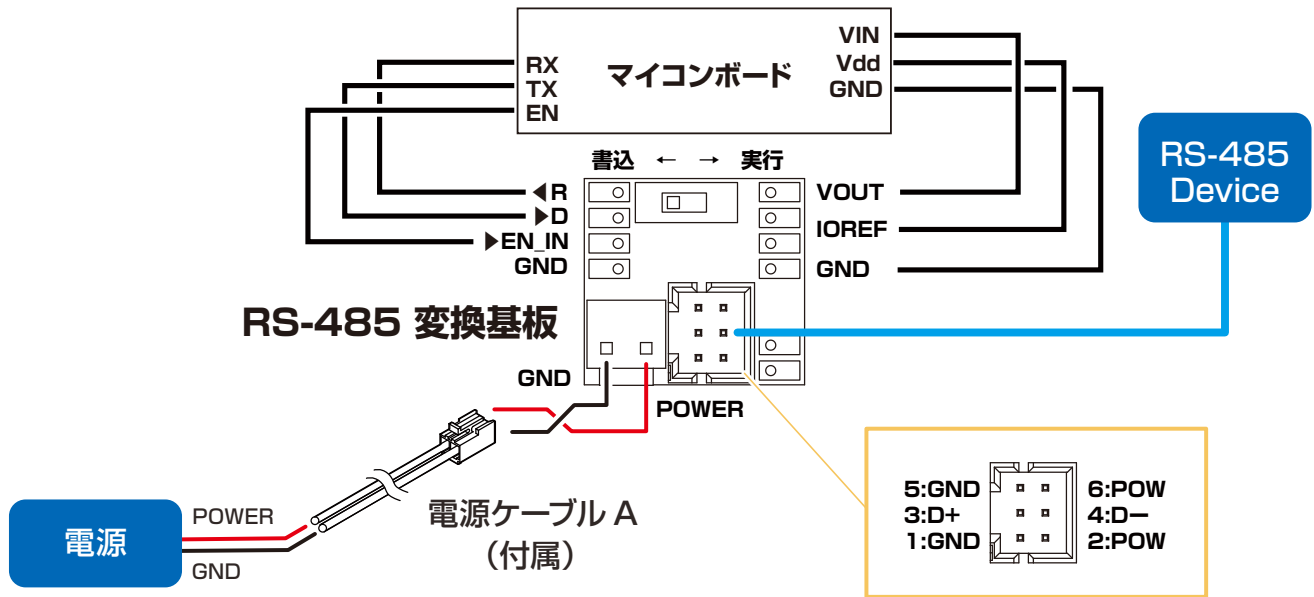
マイコンボード

RX
TX
EN

VIN
Vdd
GND

RS-485 Device

書込 ← → 実行

◀R
▶D
▶EN_IN
GND

VOUT
IOREF
GND

RS-485 変換基板

GND
POWER

5:GND
3:D+
1:GND

6:POW
4:D−
2:POW

電源

POWER
GND

電源ケーブル A
(付属)